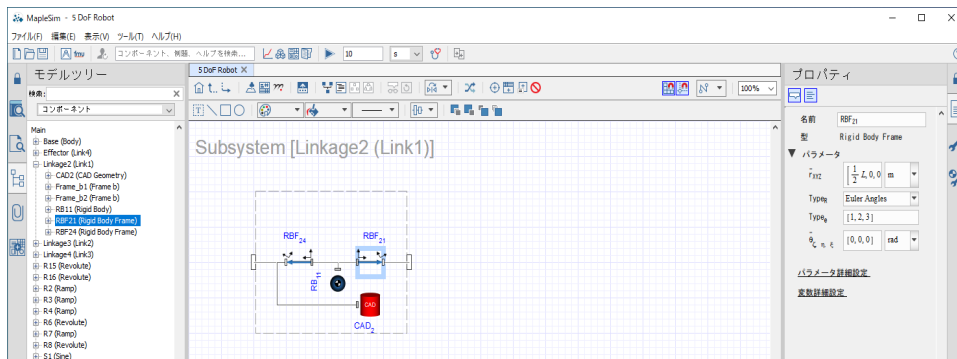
MapleSim - 5 DoF Robot

ファイル(F) 編集(E) 表示(V) ツール(T) ヘルプ(H)

コンポーネント、例題、ヘルプを検索...

10

s

モデルツリー

検索:

コンポーネント

Main
Base (Body)
Effector (Link4)
Linkage2 (Link1)
CAD2 (CAD Geometry)
Frame_b1 (Frame b)
Frame_b2 (Frame b)
RB11 (Rigid Body)
RBF21 (Rigid Body Frame)
RBF24 (Rigid Body Frame)
Linkage3 (Link2)
Linkage4 (Link3)
R15 (Revolute)
R16 (Revolute)
R2 (Ramp)
R3 (Ramp)
R4 (Ramp)
R6 (Revolute)
R7 (Ramp)
R8 (Revolute)
S1 (Sine)

5 DoF Robot

100%

Subsystem [Linkage2 (Link1)]

$RBF_{24}$

$RBF_{21}$

$RB_{11}$

CAD

$CAD_2$

プロパティ

名前 $RBF_{21}$

型 Rigid Body Frame

▼ パラメータ

$\vec{r}_{XYZ}$ $\left[\frac{1}{2} L, 0, 0\right]$ m

$Type_R$ Euler Angles

$Type_\theta$ [1, 2, 3]

$\vec{\theta}_{\xi,\eta,\zeta}$ [0, 0, 0] rad

パラメータ詳細設定

変数詳細設定